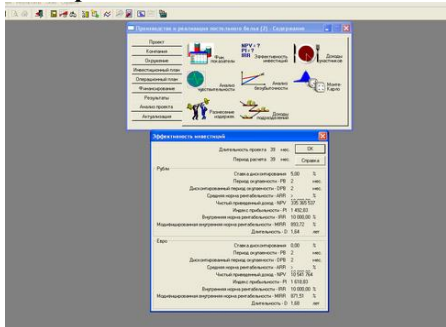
Производство и реализация пустотелого белья (1) - Содержание

Проект
Компания
Окружение
Инвестиционный план
Операционный план
Финансирование
Результаты
Анализ проекта
Актуализация

Фин. показатели
NPV - ?
PI - ?
IRR
Эффективность инвестиций
Доходы участников
Анализ чувствительности
Анализ безубыточности
Монте-Карло
Изменение оборотов
Доходы подразделений

Эффективность инвестиций

Длительность проекта 38 мес.
Период расчета 38 мес.
OK
Справка

Рубли
Ставка дисконтирования 5,00 %
Период окупаемости - PB 2 мес.
Дисконтированный период окупаемости - DPB 2 мес.
Средняя норма рентабельности - ARR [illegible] %
Чистый приведенный доход - NPV 135 369 557
Индекс прибыльности - PI 1 492,83
Внутренняя норма рентабельности - IRR 10 000,00 %
Модифицированная внутренняя норма рентабельности - MIRR 893,72 %
Длительность - D 1,64 лет

Евро
Ставка дисконтирования 0,00 %
Период окупаемости - PB 2 мес.
Дисконтированный период окупаемости - DPB 2 мес.
Средняя норма рентабельности - ARR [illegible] %
Чистый приведенный доход - NPV 10 541 764
Индекс прибыльности - PI 1 618,61
Внутренняя норма рентабельности - IRR 10 000,00 %
Модифицированная внутренняя норма рентабельности - MIRR 871,51 %
Длительность - D 1,68 лет